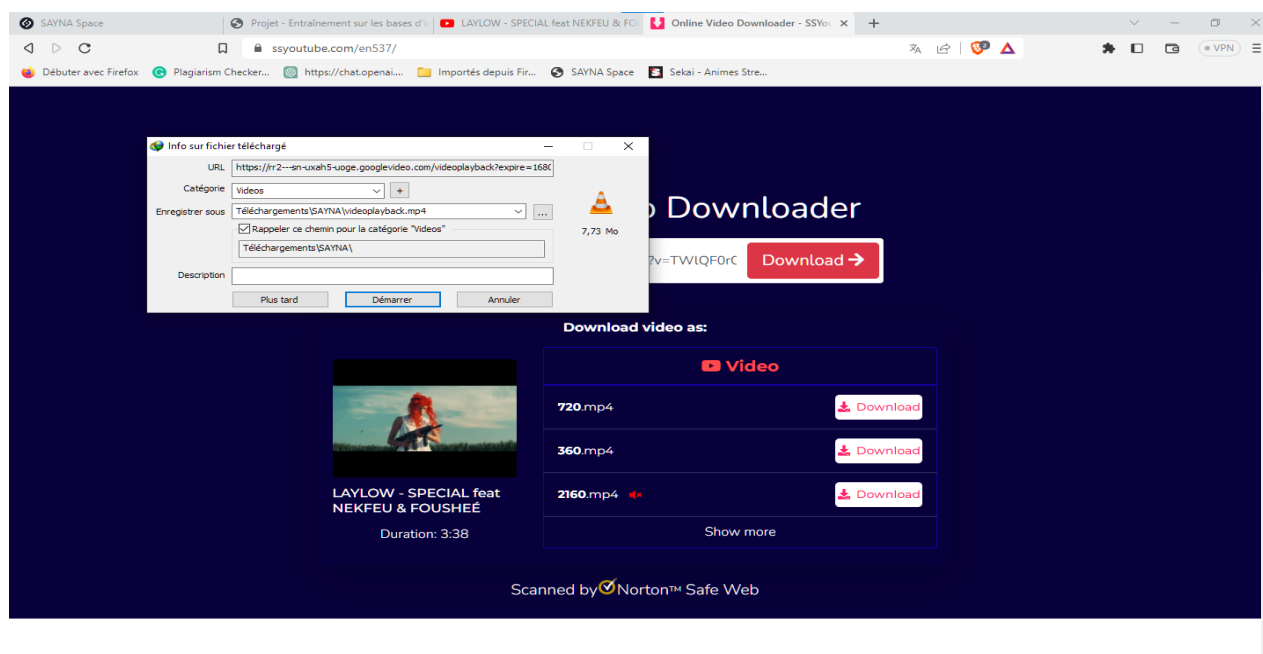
SAYNA Space
Projet - Entraînement sur les bases d'i
LAYLOW - SPECIAL feat NEKFEU & FC
Online Video Downloader - SSYo
+

ssyoutube.com/en537/

VPN

Débuter avec Firefox
Plagiarism Checker...
https://chat.openai....
Importés depuis Fir...
SAYNA Space
Sekai - Animes Stre...

Info sur fichier téléchargé

URL https://rr2---sn-uxah5-uoge.googlevideo.com/videoplayback?expire=168

Catégorie Videos +

Enregistrer sous Téléchargements\SAYNA\videoplayback.mp4 ...

Rappeler ce chemin pour la catégorie "Videos"

Téléchargements\SAYNA\

7,73 Mo

Description

Plus tard
Démarrer
Annuler

o Downloader

?v=TWLQF0rC
Download →

Download video as:

Video

720.mp4 Download

360.mp4 Download

2160.mp4 Download

Show more

LAYLOW - SPECIAL feat NEKFEU & FOUSHEÉ

Duration: 3:38

Scanned by Norton™ Safe Web